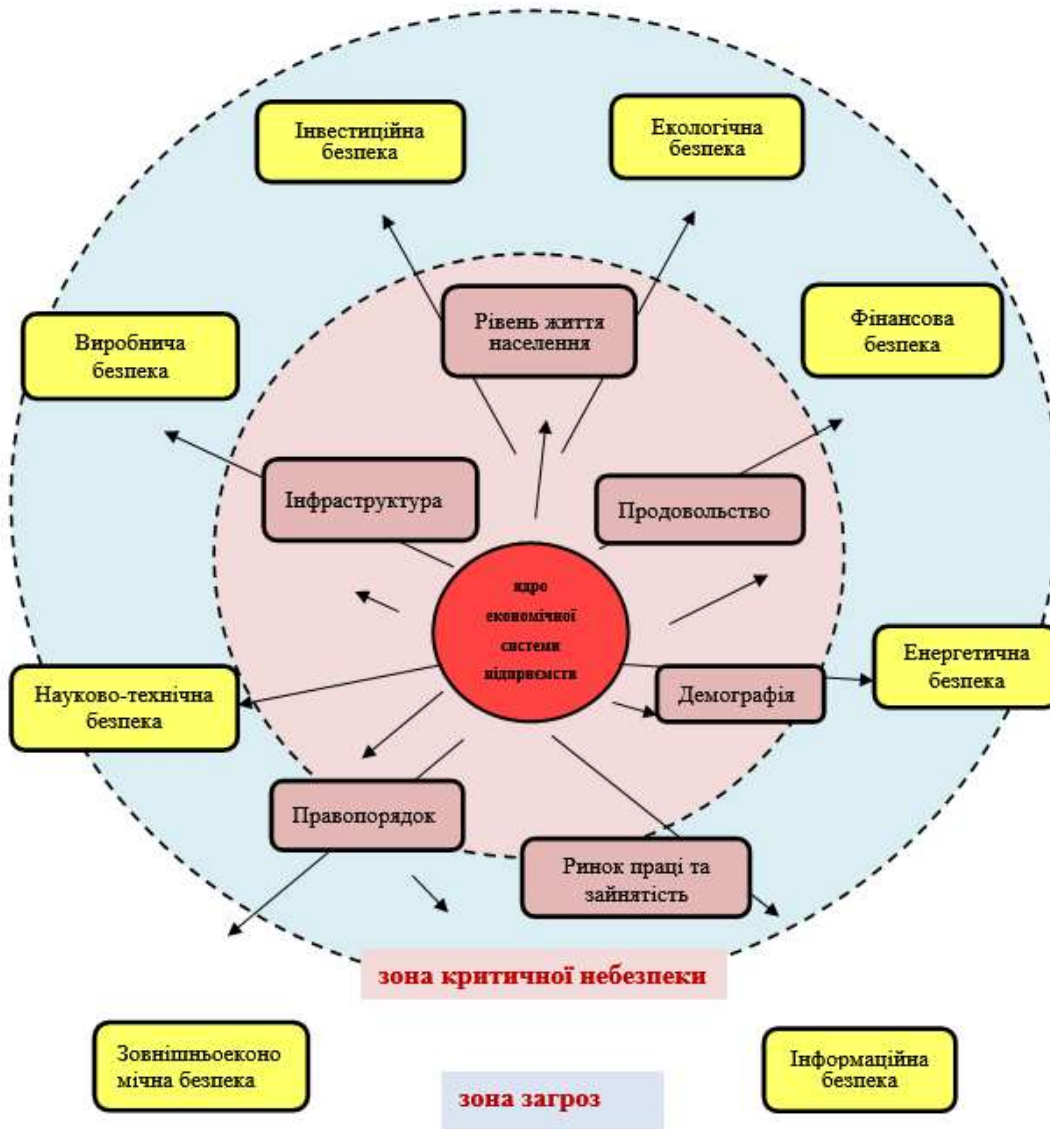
Інвестиційна безпека

Екологічна безпека

Рівень життя населення

Виробнича безпека

Фінансова безпека

Інфраструктура

Продовольство

ядро економічної системи підприємства

Енергетична безпека

Науково-технічна безпека

Демографія

Правопорядок

Ринок праці та зайнятість

зона критичної небезпеки

Зовнішньоеконо мічна безпека

Інформаційна безпека

зона загроз